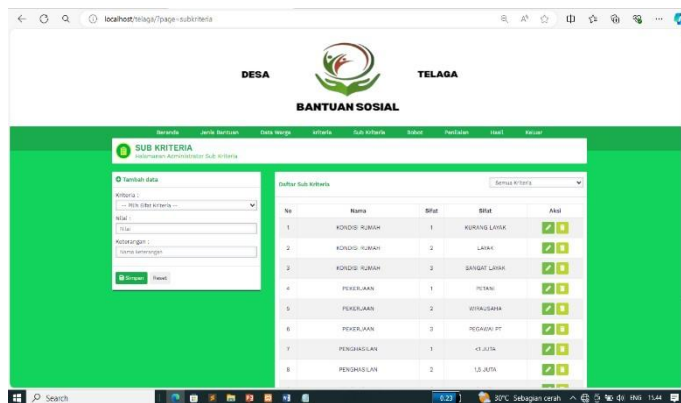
localhost/telaga/?page=subkriteria

DESA TELAGA

BANTUAN SOSIAL

Beranda Jenis Bantuan Data Warga Kriteria Sub Kriteria Bobot Penilaian Hasil Keluar

SUB KRITERIA
Halaman Administrator Sub Kriteria

Tambah data

Kriteria :
--- Pilih Kriteria ---

Nilai :
Nilai

Keterangan :
Nama Keterangan

Simpan Reset

Daftar Sub Kriteria

Semua Kriteria

| No | Nama | Sifat | Sifat | Aksi |
|---|---|---|---|---|
| 1 | KONDISI RUMAH | 1 | KURANG LAYAK | |
| 2 | KONDISI RUMAH | 2 | LAYAK | |
| 3 | KONDISI RUMAH | 3 | SANGAT LAYAK | |
| 4 | PEKERJAAN | 1 | PETANI | |
| 5 | PEKERJAAN | 2 | WIRAUSAHA | |
| 6 | PEKERJAAN | 3 | PEGAWAI PT | |
| 7 | PENGHASILAN | 1 | <1 JUTA | |
| 8 | PENGHASILAN | 2 | 1,5 JUTA | |

Search

30°C Sebagian cerah ENG 13.44